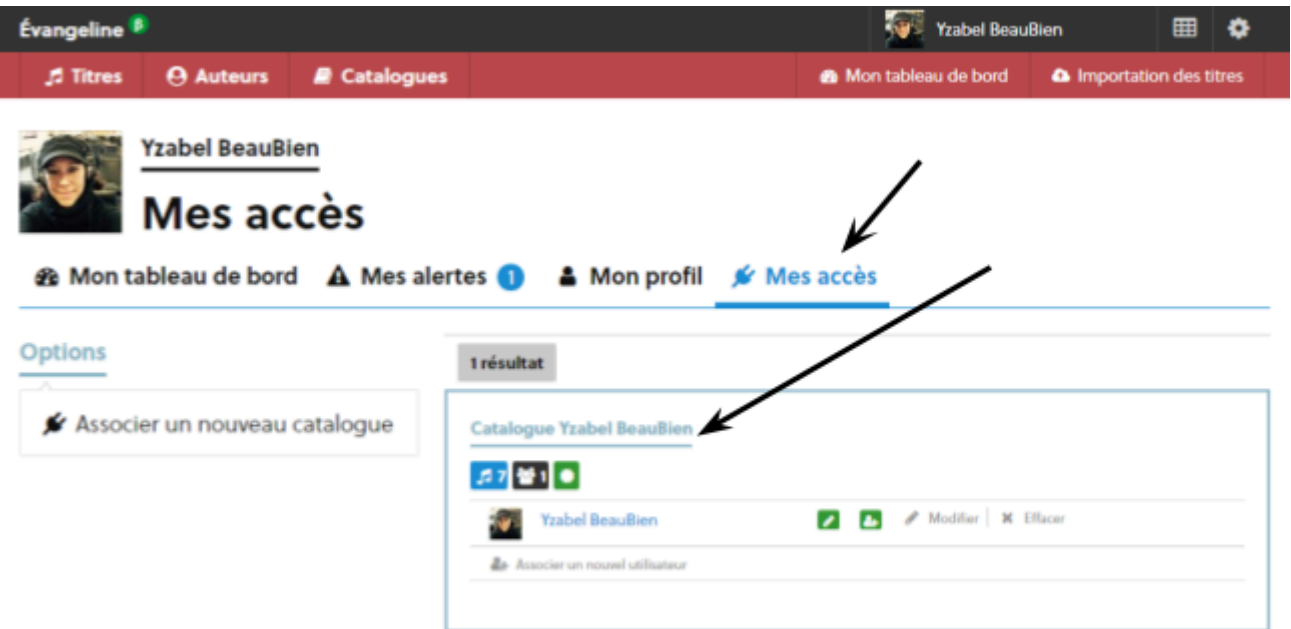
Évangeline

Yzabel BeauBien

Titres
Auteurs
Catalogues
Mon tableau de bord
Importation des titres

Yzabel BeauBien

Mes accès

Mon tableau de bord
Mes alertes 1
Mon profil
Mes accès

Options

Associer un nouveau catalogue

1 résultat

Catalogue Yzabel BeauBien

7 1

Yzabel BeauBien
Modifier
Effacer

Associer un nouvel utilisateur